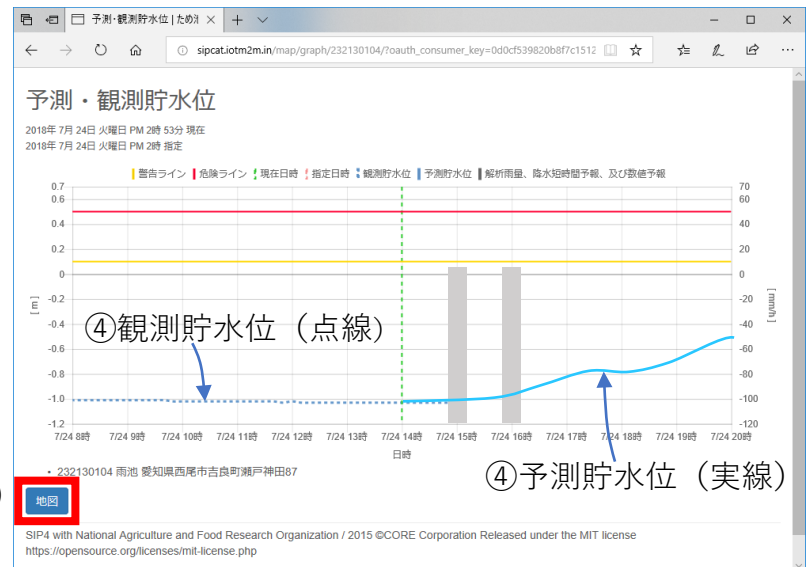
予測・観測貯水位 | ため池

sipcat.iotm2m.in/map/graph/232130104/?oauth_consumer_key=0d0cf539820b8f7c1512

予測・観測貯水位

2018年 7月 24日 火曜日 PM 2時 53分 現在
2018年 7月 24日 火曜日 PM 2時 指定

警告ライン 危険ライン 現在日時 指定日時 観測貯水位 予測貯水位 解析雨量、降水短時間予報、及び数値予報

0.7
0.6
0.4
0.2
0
-0.2
-0.4
-0.6
-0.8
-1.0
-1.2

[ m ]

70
60
40
20
0
-20
-40
-60
-80
-100
-120

[ mm/h ]

7/24 8時 7/24 9時 7/24 10時 7/24 11時 7/24 12時 7/24 13時 7/24 14時 7/24 15時 7/24 16時 7/24 17時 7/24 18時 7/24 19時 7/24 20時

日時

④観測貯水位（点線）

④予測貯水位（実線）

• 232130104 雨池 愛知県西尾市吉良町瀬戸神田87

地図

SIP4 with National Agriculture and Food Research Organization / 2015 ©CORE Corporation Released under the MIT license
https://opensource.org/licenses/mit-license.php